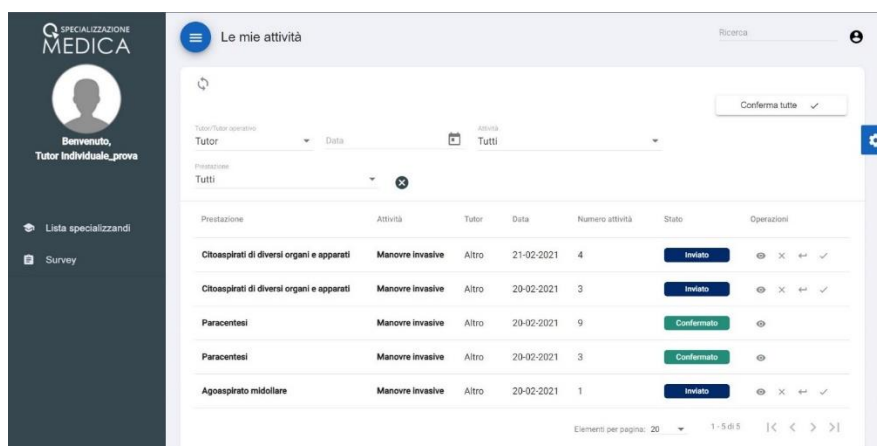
SPECIALIZZAZIONE
MEDICA

Benvenuto,
Tutor Individuale_prova

Lista specializzandi
Survey

Le mie attività

Ricerca

Conferma tutte ✓

Tutor/Tutor operativo
Tutor

Data

Attività
Tutti

Prestazione
Tutti

| Prestazione | Attività | Tutor | Data | Numero attività | Stato | Operazioni |
|---|---|---|---|---|---|---|
| Citoaspirati di diversi organi e apparati | Manovre invasive | Altro | 21-02-2021 | 4 | Inviato | |
| Citoaspirati di diversi organi e apparati | Manovre invasive | Altro | 20-02-2021 | 3 | Inviato | |
| Paracentesi | Manovre invasive | Altro | 20-02-2021 | 9 | Confermato | |
| Paracentesi | Manovre invasive | Altro | 20-02-2021 | 3 | Confermato | |
| Agoaspirato midollare | Manovre invasive | Altro | 20-02-2021 | 1 | Inviato | |

Elementi per pagina: 20

1 - 5 di 5